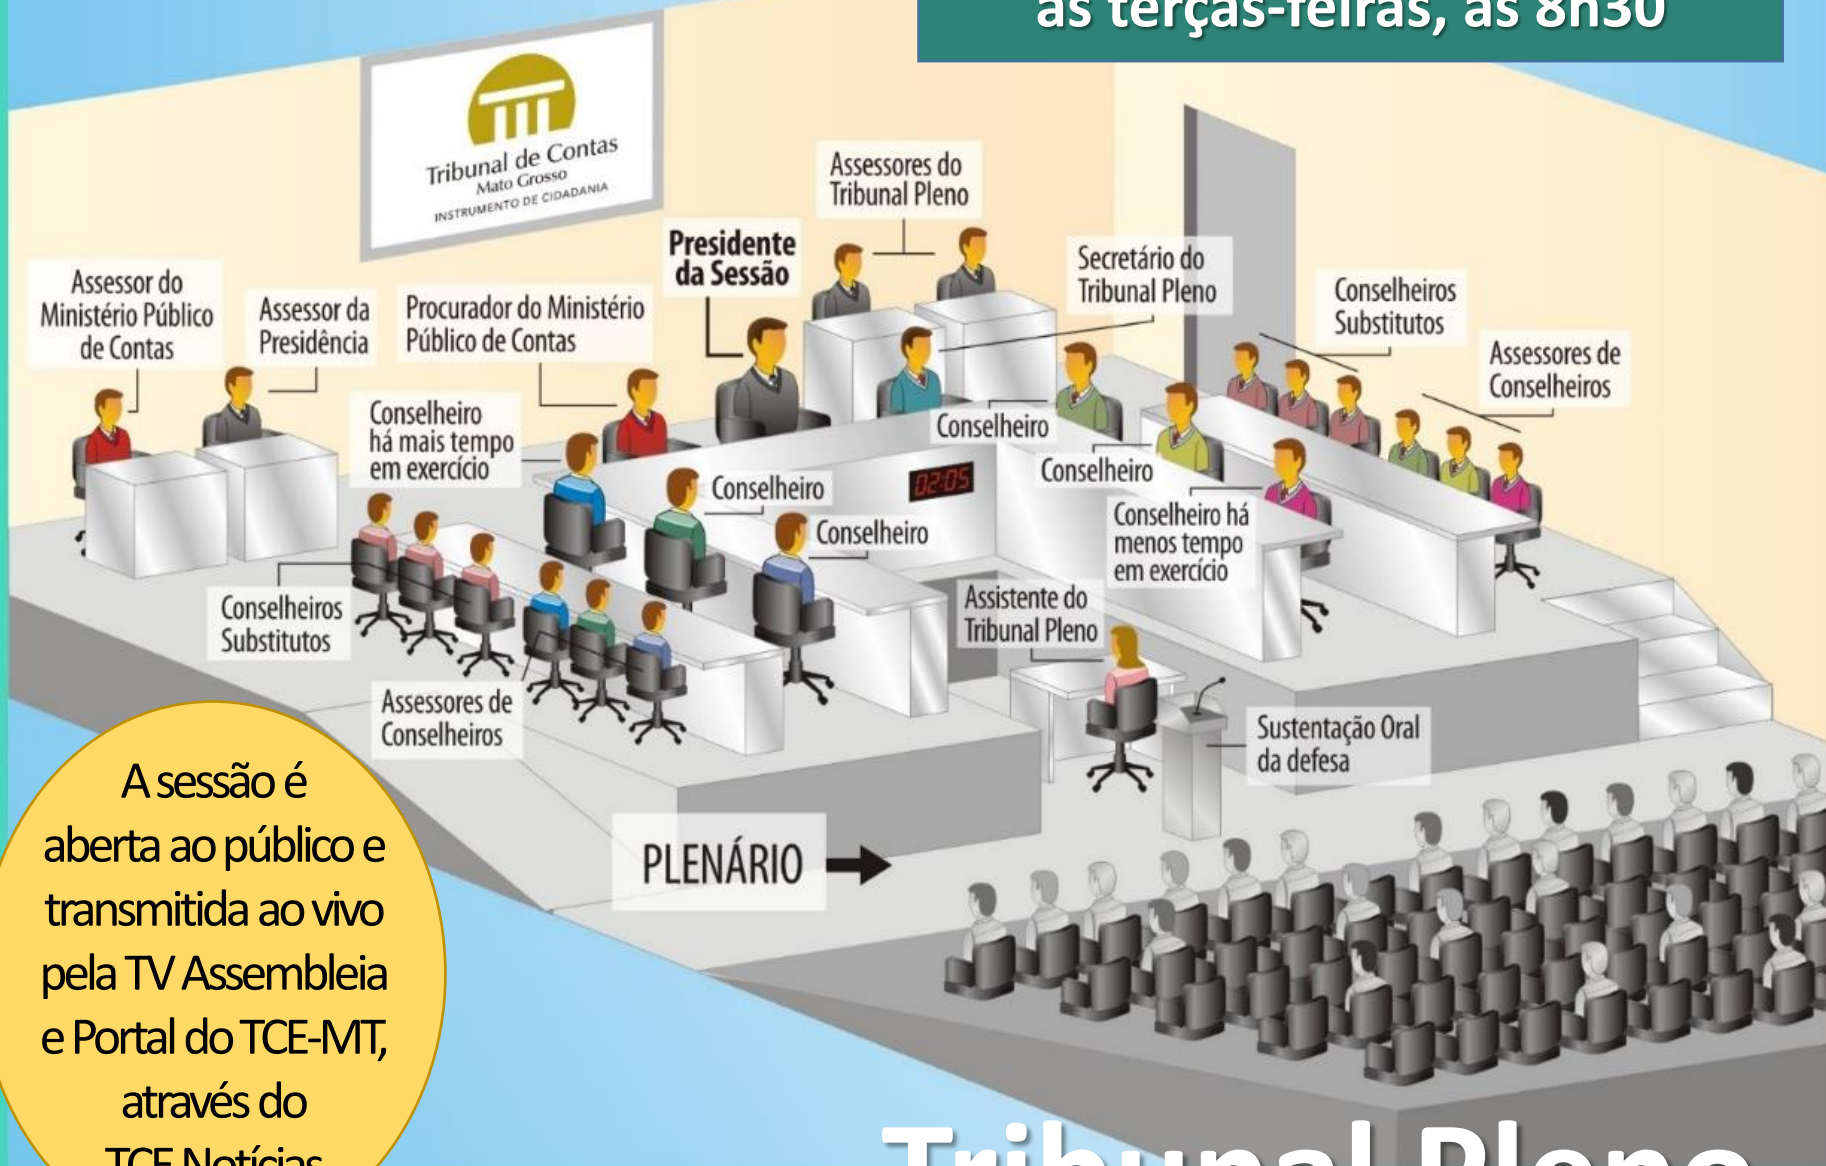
às terças-feiras, às 8h30

Tribunal de Contas
Mato Grosso
INSTRUMENTO DE CIDADANIA

Assessores do Tribunal Pleno

Presidente da Sessão

Secretário do Tribunal Pleno

Conselheiros Substitutos

Assessores de Conselheiros

Assessor do Ministério Público de Contas

Assessor da Presidência

Procurador do Ministério Público de Contas

Conselheiro há mais tempo em exercício

Conselheiro

Conselheiro

Conselheiro

02:05

Conselheiro

Conselheiro há menos tempo em exercício

Conselheiros Substitutos

Assistente do Tribunal Pleno

Assessores de Conselheiros

Sustentação Oral da defesa

PLENÁRIO

A sessão é aberta ao público e transmitida ao vivo pela TV Assembleia e Portal do TCE-MT, através do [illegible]

Tribunal Pleno